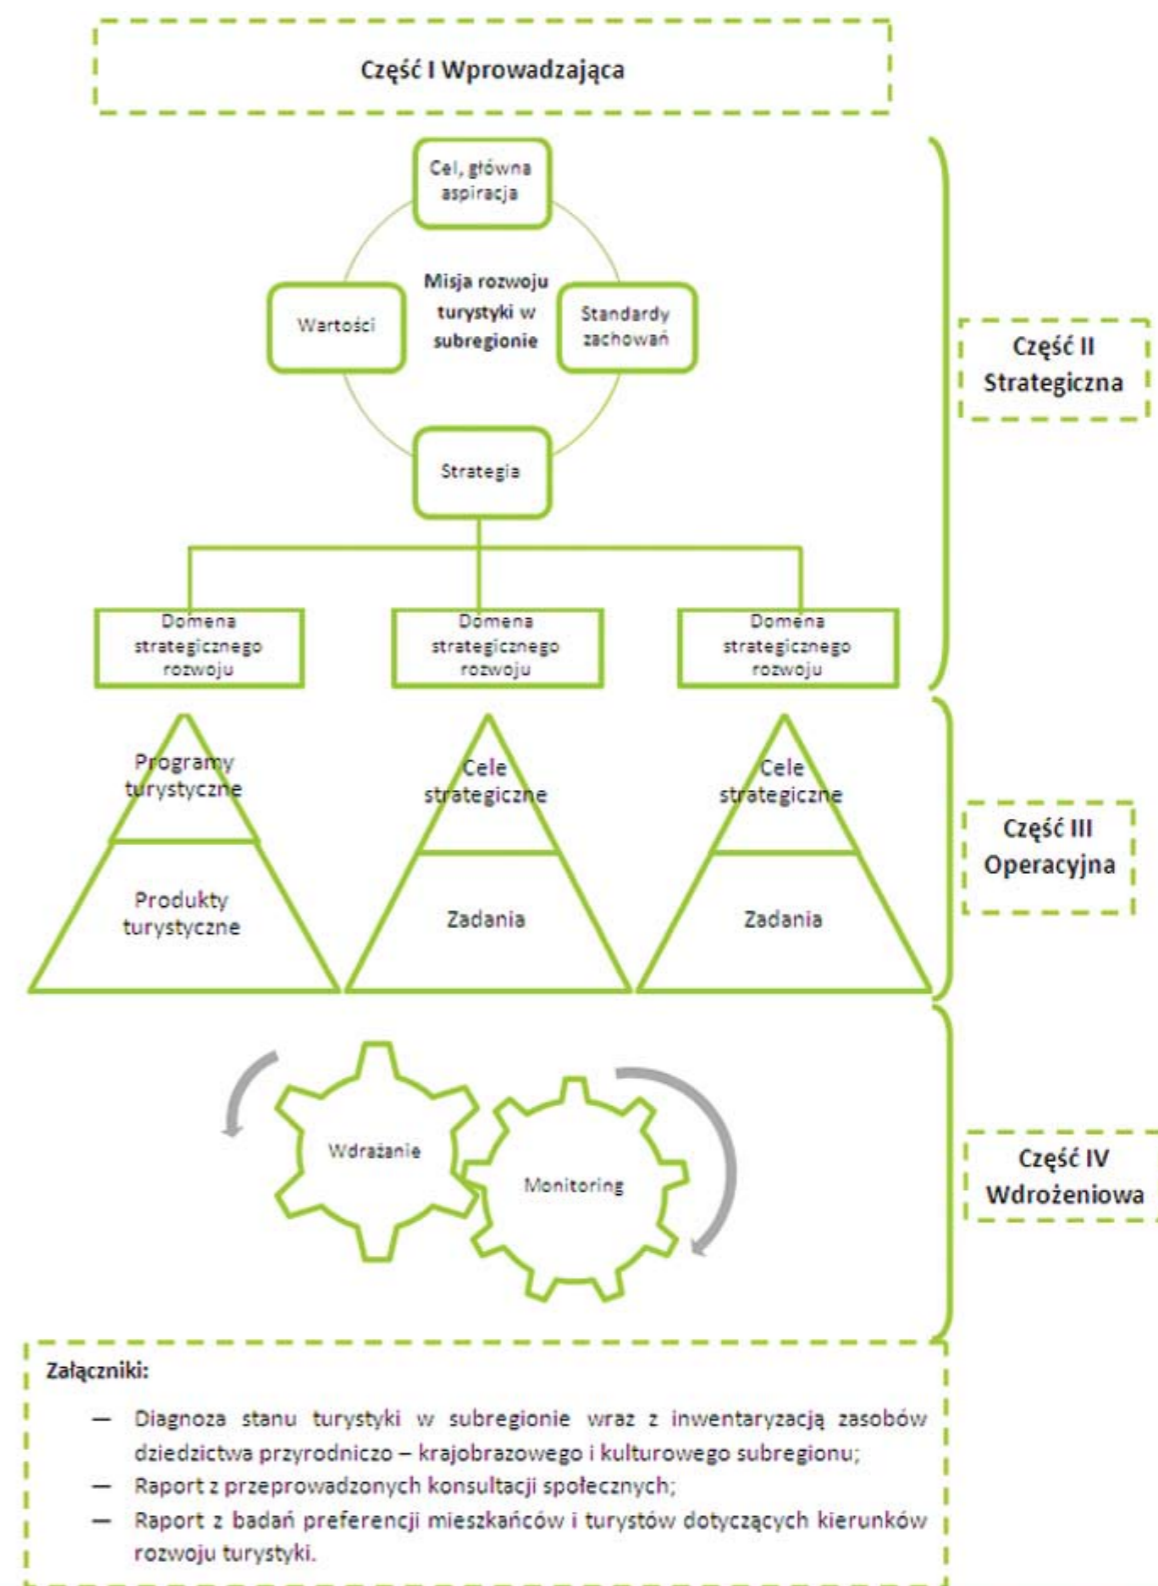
Część I Wprowadzająca

Cel, główna aspiracja

Wartości

Misja rozwoju turystyki w subregionie

Standardy zachowań

Strategia

Część II Strategiczna

Domena strategicznego rozwoju

Domena strategicznego rozwoju

Domena strategicznego rozwoju

Programy turystyczne

Produkty turystyczne

Cele strategiczne

Zadania

Cele strategiczne

Zadania

Część III Operacyjna

Wdrażanie

Monitoring

Część IV Wdrożeniowa

Załączniki:

— Diagnoza stanu turystyki w subregionie wraz z inwentaryzacją zasobów dziedzictwa przyrodniczo – krajobrazowego i kulturowego subregionu;
— Raport z przeprowadzonych konsultacji społecznych;
— Raport z badań preferencji mieszkańców i turystów dotyczących kierunków rozwoju turystyki.